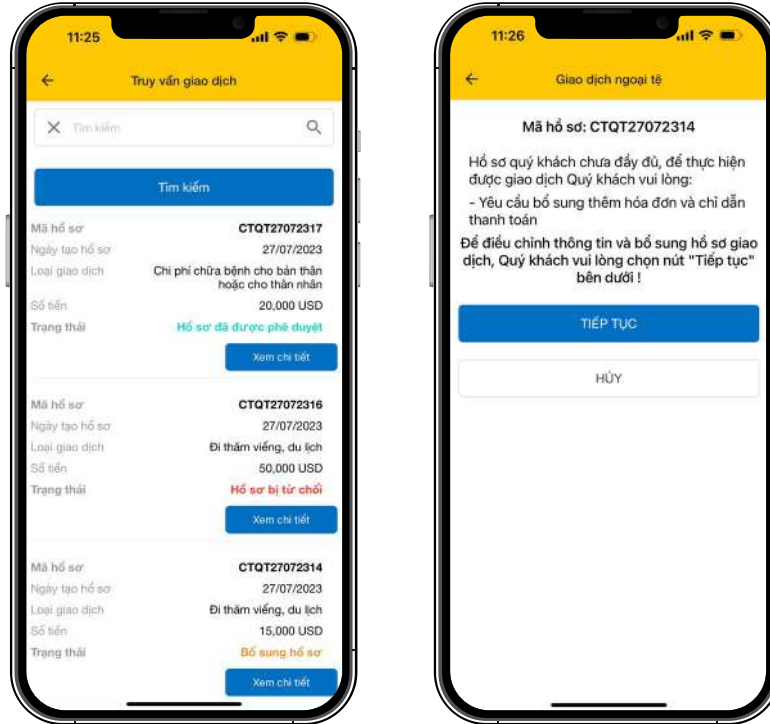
11:25

Truy vấn giao dịch

Tìm kiếm

Tìm kiếm

Mã hồ sơ CTQT27072317
Ngày tạo hồ sơ 27/07/2023
Loại giao dịch Chi phí chữa bệnh cho bản thân hoặc cho thân nhân
Số tiền 20,000 USD
Trạng thái Hồ sơ đã được phê duyệt

Xem chi tiết

Mã hồ sơ CTQT27072316
Ngày tạo hồ sơ 27/07/2023
Loại giao dịch Đi thăm viếng, du lịch
Số tiền 50,000 USD
Trạng thái Hồ sơ bị từ chối

Xem chi tiết

Mã hồ sơ CTQT27072314
Ngày tạo hồ sơ 27/07/2023
Loại giao dịch Đi thăm viếng, du lịch
Số tiền 15,000 USD
Trạng thái Bổ sung hồ sơ

Xem chi tiết

11:26

Giao dịch ngoại tệ

Mã hồ sơ: CTQT27072314

Hồ sơ quý khách chưa đầy đủ, để thực hiện được giao dịch Quý khách vui lòng:
- Yêu cầu bổ sung thêm hóa đơn và chỉ dẫn thanh toán
Để điều chỉnh thông tin và bổ sung hồ sơ giao dịch, Quý khách vui lòng chọn nút "Tiếp tục" bên dưới !

TIẾP TỤC

HỦY